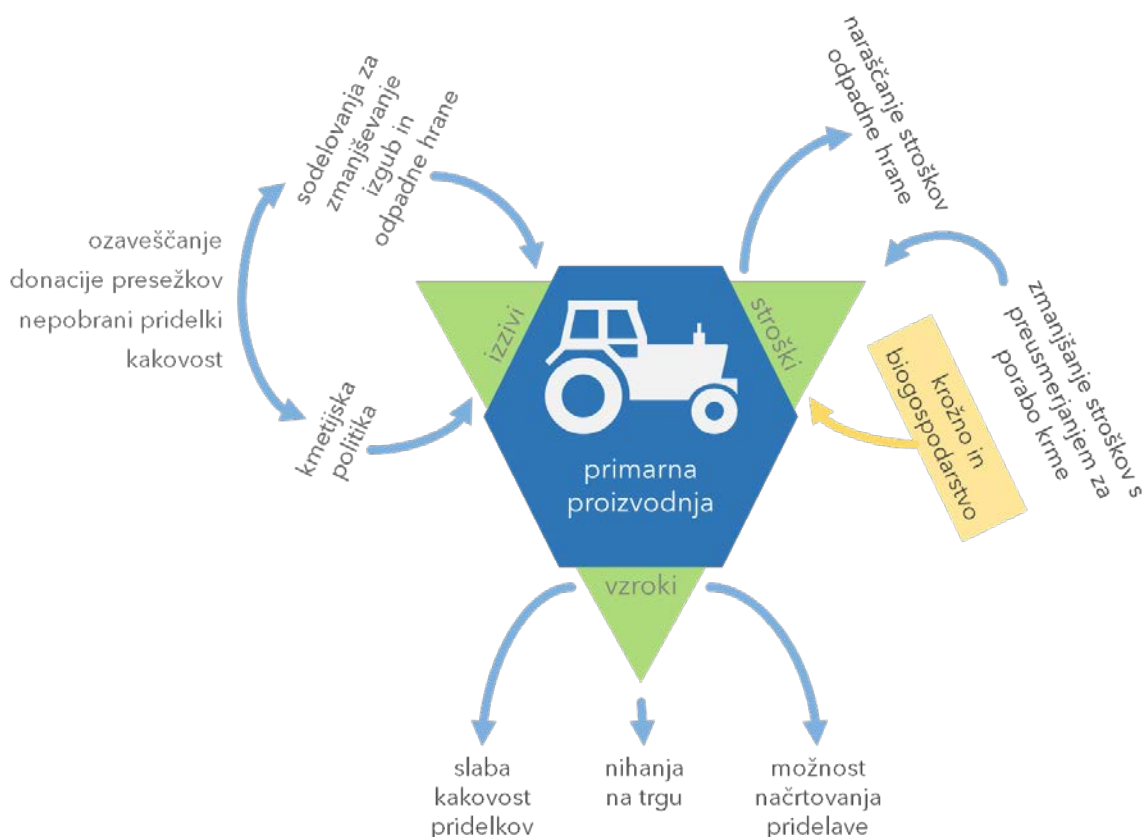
sodelovanja za zmanjševanje izgub in odpadne hrane

naraščanje stroškov odpadne hrane

ozaveščanje
donacije presežkov
nepobrani pridelki
kakovost

izzivi

stroški

zmanjšanje stroškov s preusmerjanjem za porabo krme

krožno in biogospodarstvo

kmetijska politika

primarna proizvodnja

vzroki

slaba kakovost pridelkov

nihanja na trgu

možnost načrtovanja pridelave